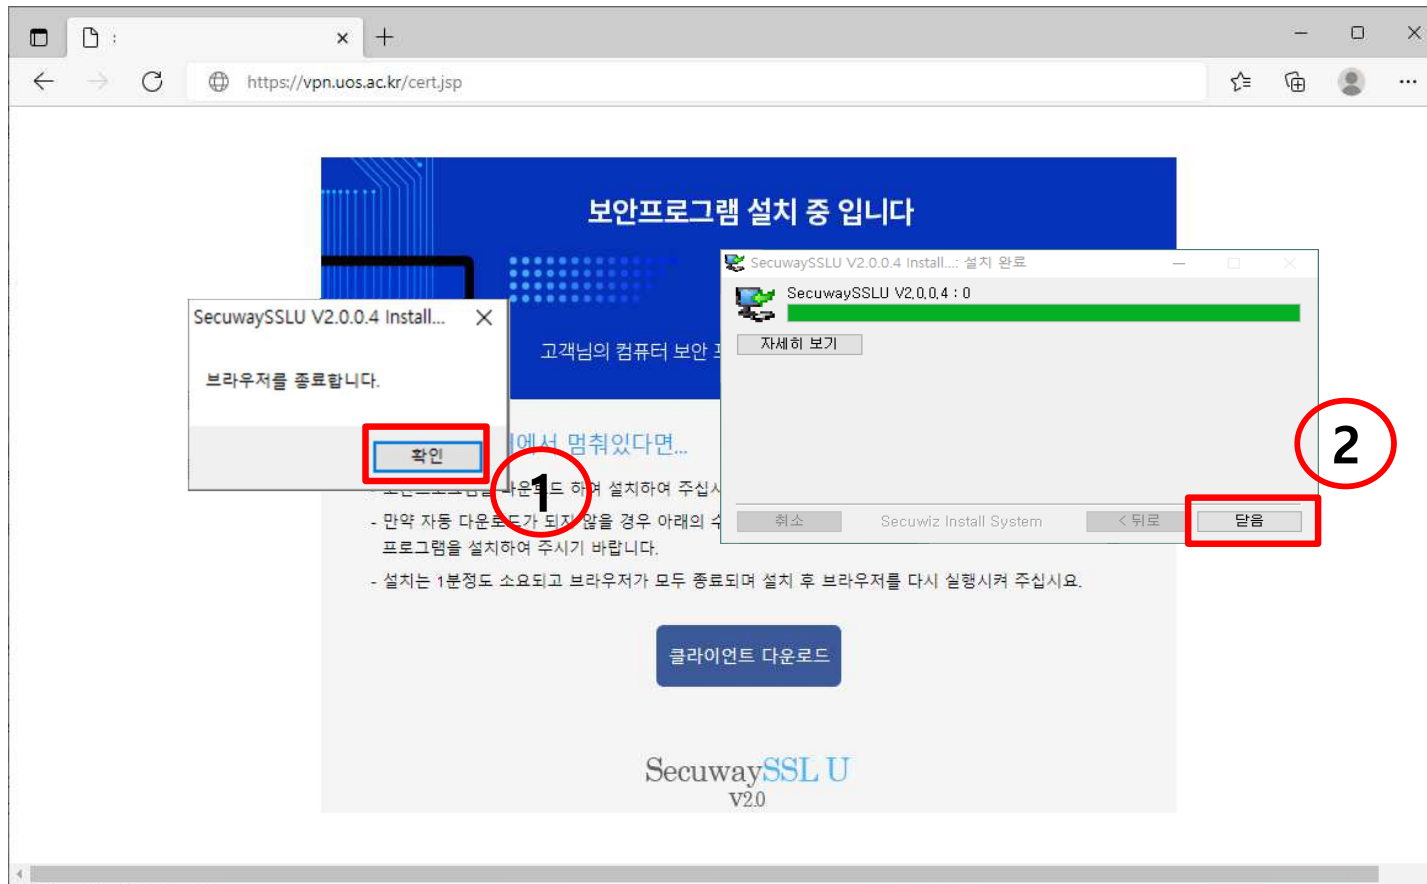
:

https://vpn.uos.ac.kr/cert.jsp

보안프로그램 설치 중 입니다

SecuwaySSLU V2.0.0.4 Install...: 설치 완료

SecuwaySSLU V2.0.0.4 : 0

자세히 보기

SecuwaySSLU V2.0.0.4 Install...

브라우저를 종료합니다.

확인

고객님의 컴퓨터 보안 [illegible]

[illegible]에서 멈춰있다면...

- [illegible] 다운로드 하여 설치하여 주십시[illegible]

- 만약 자동 다운로드가 되지 않을 경우 아래의 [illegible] 프로그램을 설치하여 주시기 바랍니다.

- 설치는 1분정도 소요되고 브라우저가 모두 종료되며 설치 후 브라우저를 다시 실행시켜 주십시요.

취소 Secuwiz Install System < 뒤로 닫음

1

2

클라이언트 다운로드

SecuwaySSL U
V2.0